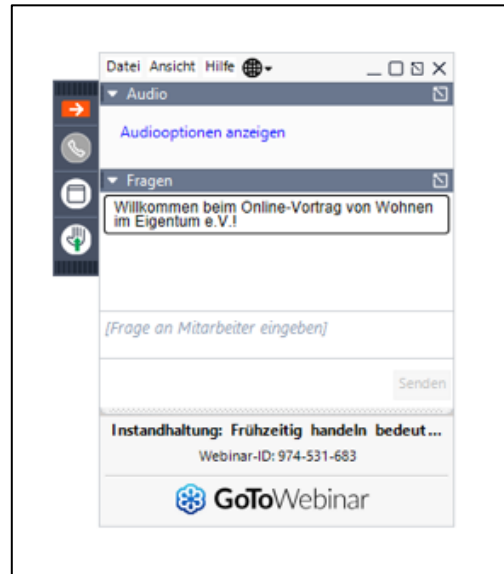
Datei Ansicht Hilfe

▾ Audio

Audiooptionen anzeigen

▾ Fragen

Willkommen beim Online-Vortrag von Wohnen im Eigentum e.V.!

[Frage an Mitarbeiter eingeben]

Senden

Instandhaltung: Frühzeitig handeln bedeut...

Webinar-ID: 974-531-683

GoToWebinar